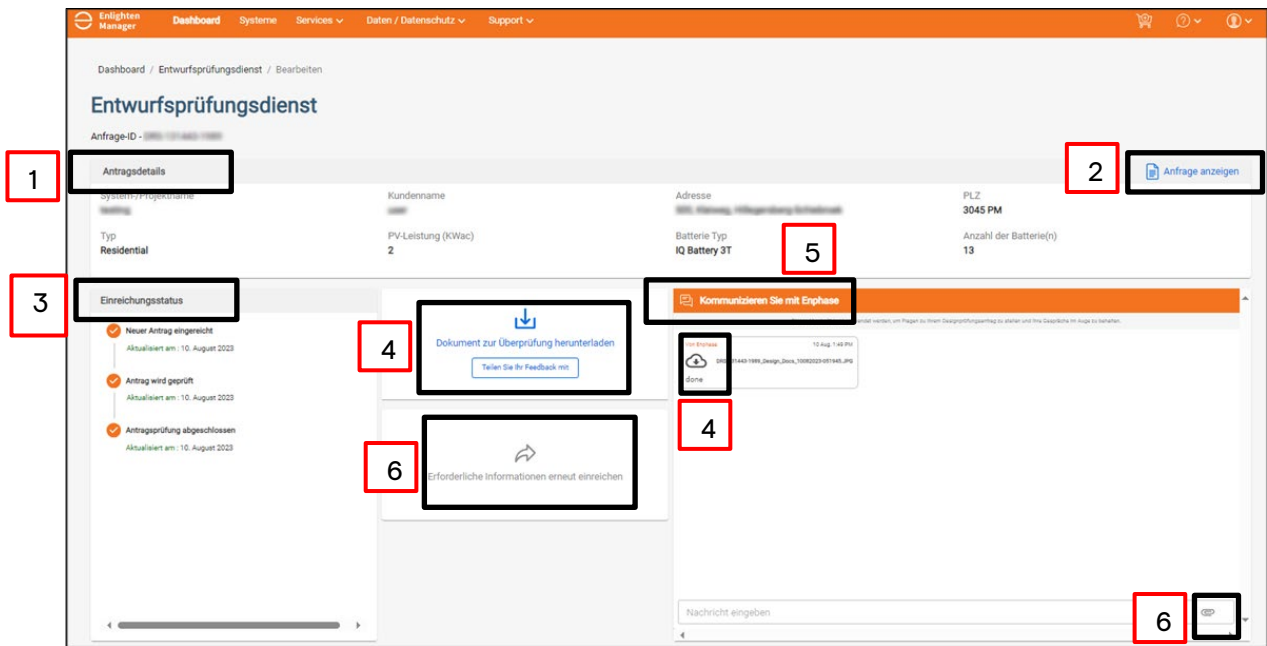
Enlighten Manager   Dashboard   Systeme   Services   Daten / Datenschutz   Support

Dashboard / Entwurfsprüfungsdienst / Bearbeiten

Entwurfsprüfungsdienst

Anfrage-ID - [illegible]

1

Antragsdetails

2

Anfrage anzeigen

System-/Projektname
testing

Kundenname
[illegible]

Adresse
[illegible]

PLZ
3045 PM

Typ
Residential

PV-Leistung (KWac)
2

Batterie Typ
IQ Battery 3T

5

Anzahl der Batterie(n)
13

3

Einreichungsstatus

Neuer Antrag eingereicht
Aktualisiert am : 10. August 2023

Antrag wird geprüft
Aktualisiert am : 10. August 2023

Antragsprüfung abgeschlossen
Aktualisiert am : 10. August 2023

4

Dokument zur Überprüfung herunterladen

Teilen Sie Ihr Feedback mit

6

Erforderliche Informationen erneut einreichen

Kommunizieren Sie mit Enphase

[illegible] wenden, um Fragen zu Ihrem Designprüfungsantrag zu stellen und Ihre Gespräche im Auge zu behalten.

Von Enphase   10 Aug. 1:48 PM

DRS-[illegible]1443-1999_Design_Docs_10082023-051945.JPG

done

4

Nachricht eingeben

6